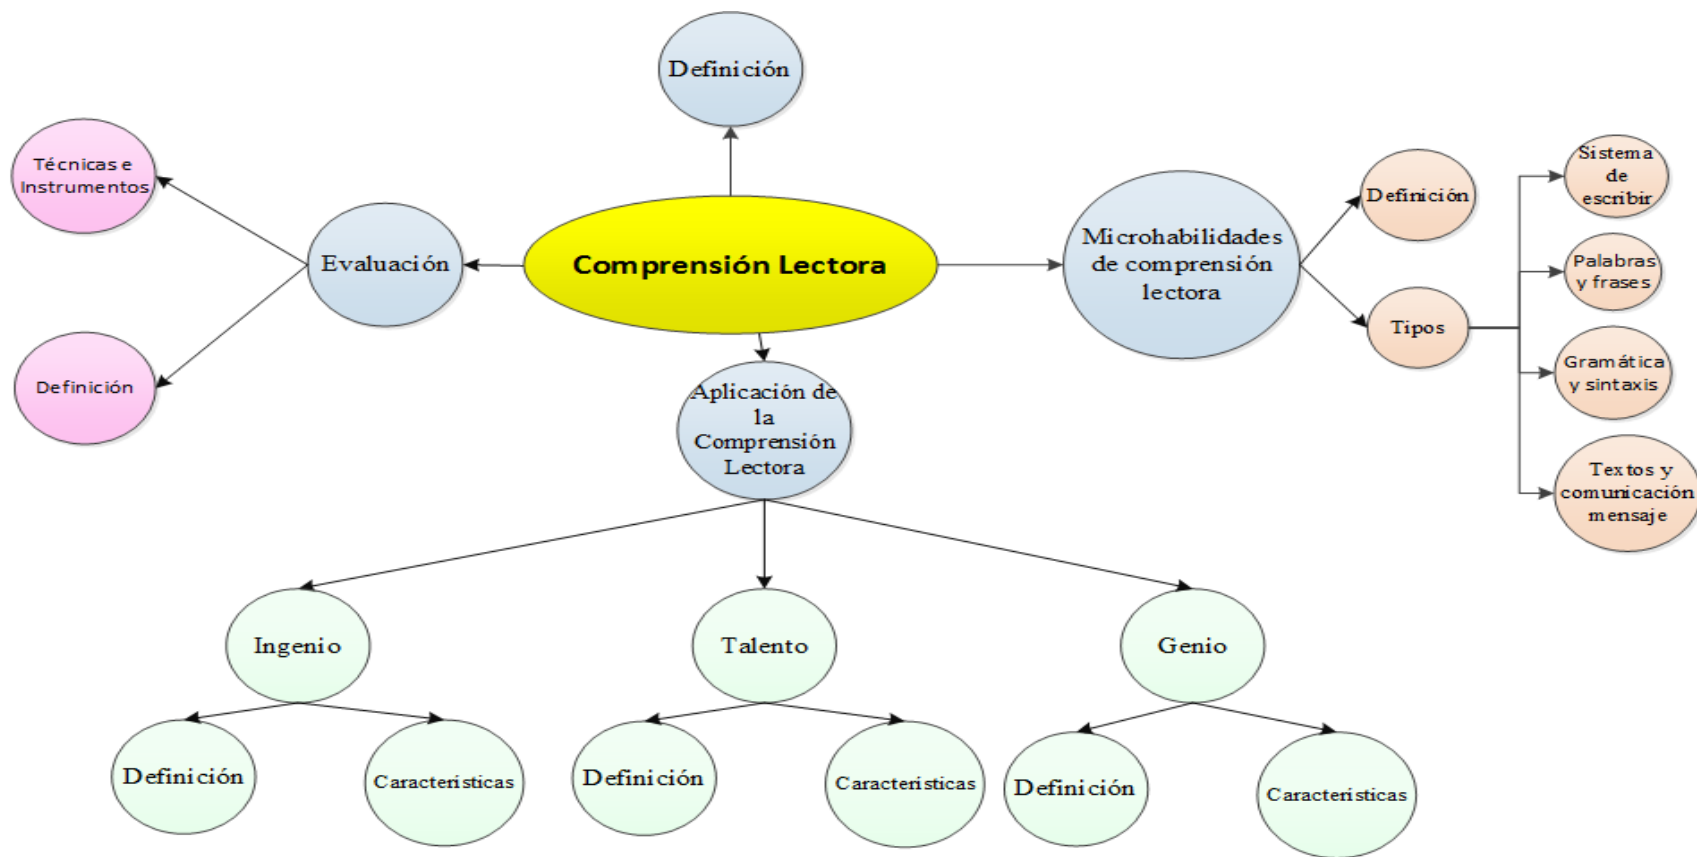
Definición

Técnicas e Instrumentos

Evaluación

Definición

Comprensión Lectora

Microhabilidades de comprensión lectora

Definición

Tipos

Sistema de escribir

Palabras y frases

Gramática y sintaxis

Textos y comunicación mensaje

Aplicación de la Comprensión Lectora

Ingenio

Talento

Genio

Definición

Caracteristicas

Definición

Caracteristicas

Definición

Caracteristicas